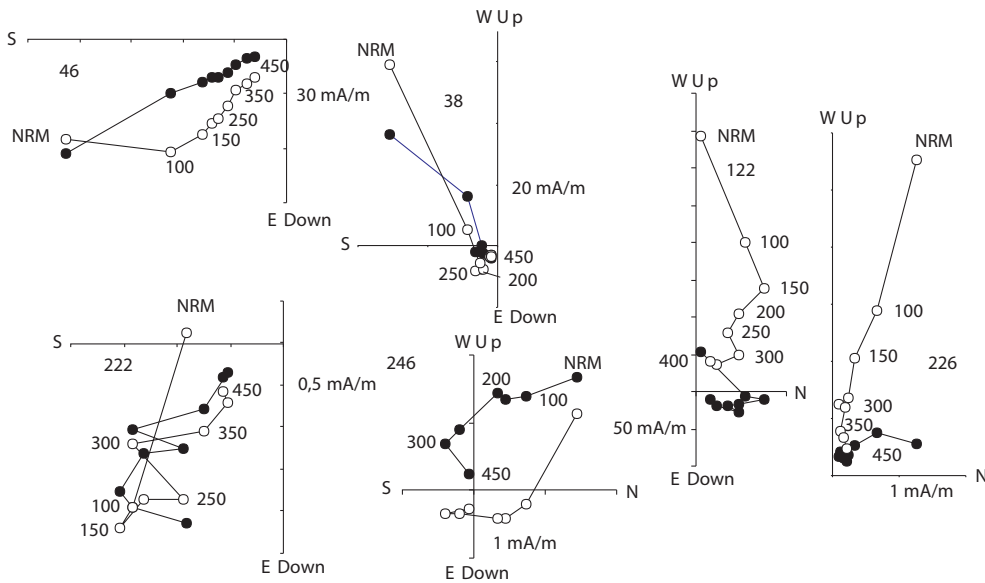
S
46
450
30 mA/m
350
250
NRM
150
100
E Down

W U p
NRM
38
20 mA/m
100
S
450
250
200
E Down

W U p
NRM
122
100
150
200
250
300
400
N
50 mA/m
E Down

W U p
NRM
100
150
226
300
350
450
N
1 mA/m

S
NRM
222
450
0,5 mA/m
350
300
100
250
150
E Down

W U p
246
NRM
200
100
300
450
S
N
1 mA/m
E Down